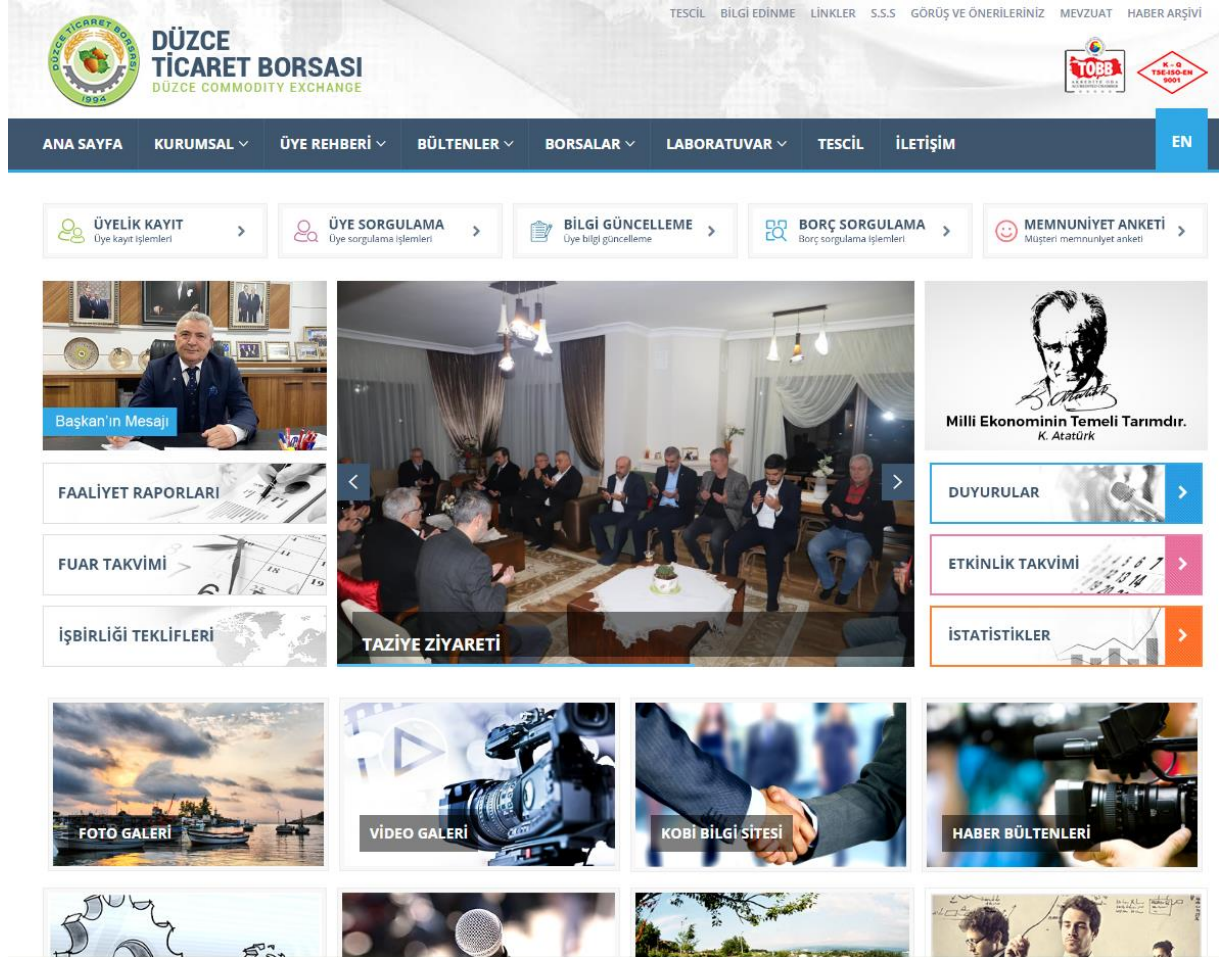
TESCİL BİLGİ EDİNME LİNKLER S.S.S GÖRÜŞ VE ÖNERİLERİNİZ MEVZUAT HABER ARŞİVİ

DÜZCE TİCARET BORSASI 1994

DÜZCE
TİCARET BORSASI
DÜZCE COMMODITY EXCHANGE

TOBB

K-Q TSE-ISO-EN 9001

ANA SAYFA KURUMSAL ÜYE REHBERİ BÜLTENLER BORSALAR LABORATUVAR TESCİL İLETİŞİM EN

ÜYELİK KAYIT Üye kayıt işlemleri

ÜYE SORGULAMA Üye sorgulama işlemleri

BİLGİ GÜNCELLEME Üye bilgi güncelleme

BORÇ SORGULAMA Borç sorgulama işlemleri

MEMNUNİYET ANKETİ Müşteri memnuniyet anketi

Başkan'ın Mesajı

Milli Ekonominin Temeli Tarımdır.
K. Atatürk

FAALİYET RAPORLARI

FUAR TAKVİMİ

İŞBİRLİĞİ TEKLİFLERİ

TAZİYE ZİYARETİ

DUYURULAR

ETKİNLİK TAKVİMİ

İSTATİSTİKLER

FOTO GALERİ

VİDEO GALERİ

KOBİ BİLGİ SİTESİ

HABER BÜLTENLERİ